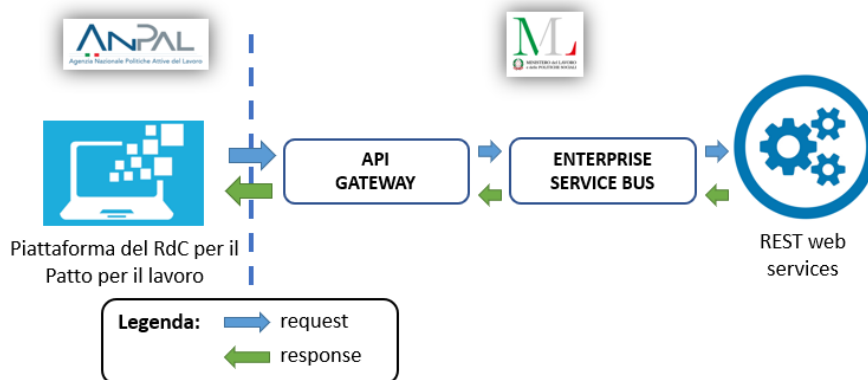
ANPAL
Agenzia Nazionale Politiche Attive del Lavoro

ML
MINISTERO del LAVORO e delle POLITICHE SOCIALI

API GATEWAY

ENTERPRISE SERVICE BUS

Piattaforma del RdC per il Patto per il lavoro

REST web services

Legenda: request
response